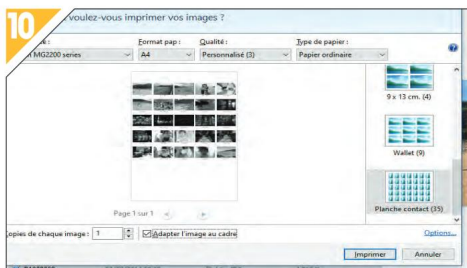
10

voulez-vous imprimer vos images ?

e :
n MG2200 series

Format pap :
A4

Qualité :
Personnalisé (3)

Type de papier :
Papier ordinaire

9 x 13 cm. (4)

Wallet (9)

Planche contact (35)

Page 1 sur 1

opies de chaque image : 1

Adapter l'image au cadre

Options...

Imprimer

Annuler